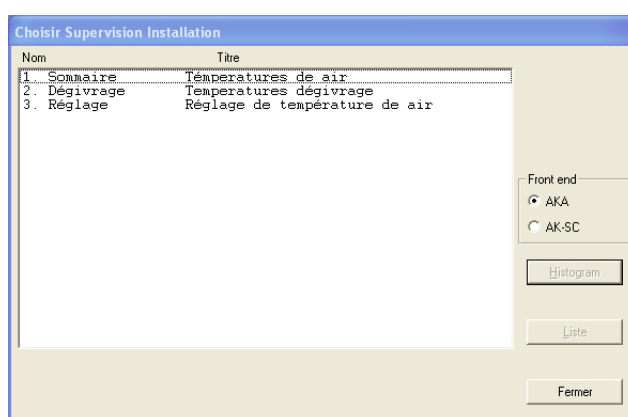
Choisir Supervision Installation

| Nom | Titre |
|---|---|
| 1. Sommaire | Témperatures de air |
| 2. Dégivrage | Temperatures dégivrage |
| 3. Réglage | Réglage de température de air |

Front end
AKA
AK-SC

Histogram

Liste

Fermer